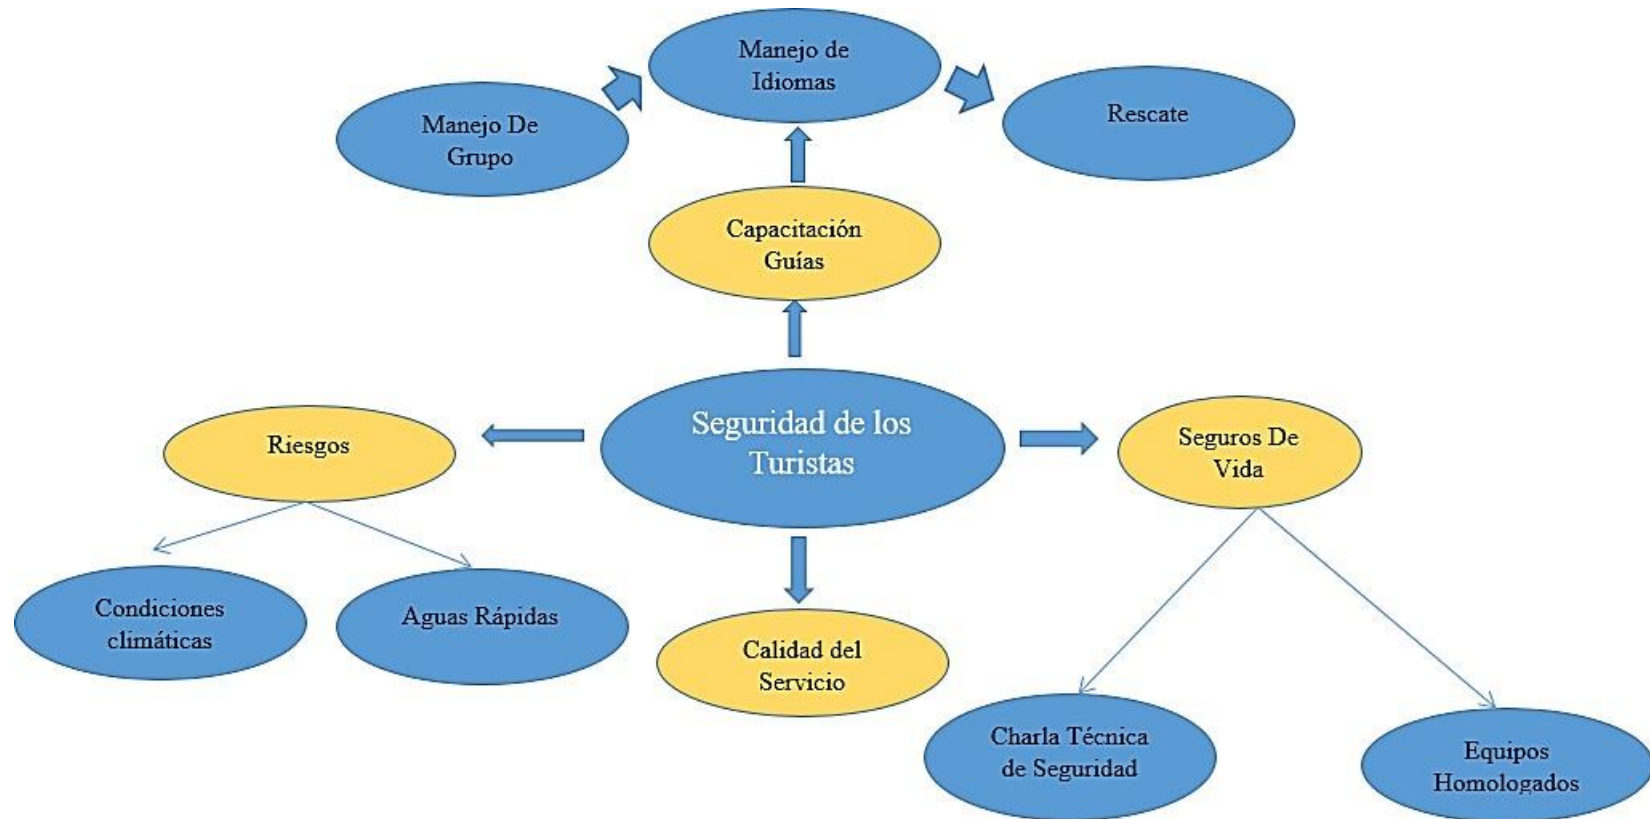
Manejo de Idiomas

Manejo De Grupo

Rescate

Capacitación Guías

Seguridad de los Turistas

Riesgos

Seguros De Vida

Condiciones climáticas

Aguas Rápidas

Calidad del Servicio

Charla Técnica de Seguridad

Equipos Homologados